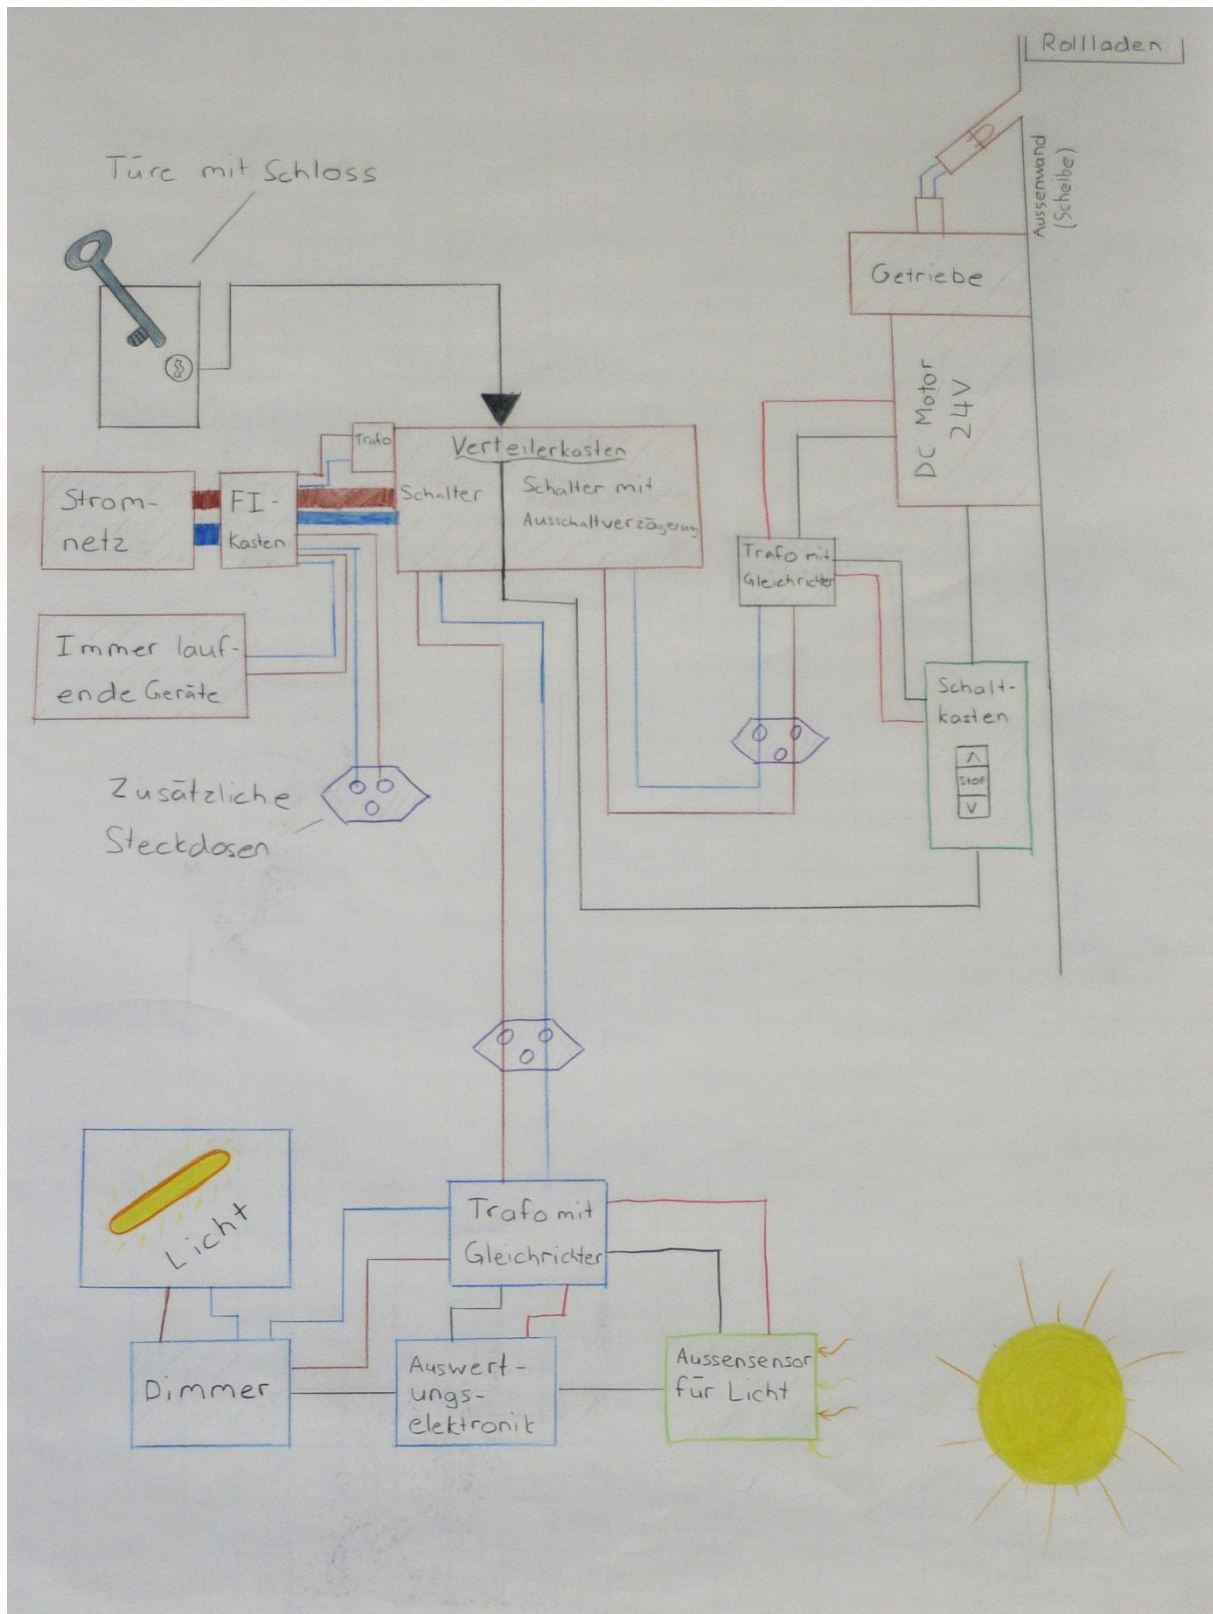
Rollladen

Türe mit Schloss

Aussenwand (Scheibe)

Getriebe

DC Motor 24V

Trafo

Verteilerkasten

Schalter

Schalter mit Ausschaltverzögerung

Strom-netz

FI-Kasten

Trafo mit Gleichrichter

Schalt-kasten

$\wedge$

STOP

$\vee$

Immer lauf-ende Geräte

Zusätzliche Steckdosen

Licht

Trafo mit Gleichrichter

Dimmer

Auswert-ungs-elektronik

Aussensensor für Licht